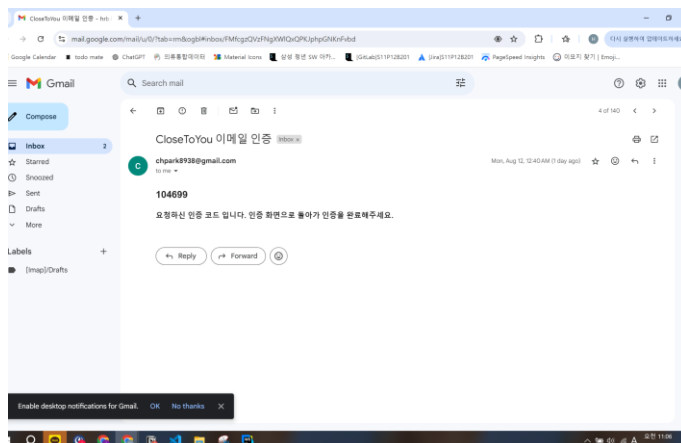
CloseToYou 이메일 인증 - hch ×

mail.google.com/mail/u/0/?tab=rm&ogbl#inbox/FMfcgzQVzFNgXWlQxQPKJphpGNKnFvbd

다시 실행하여 업데이트하세요

Google Calendar todo mate ChatGPT 의류통합데이터 Material Icons 삼성 청년 SW 아카... [GitLab]S11P12B201 [Jira]S11P12B201 PageSpeed Insights 이모지 찾기 | Emoji...

Gmail

Search mail

Compose

Inbox 2

Starred

Snoozed

Sent

Drafts

More

Labels +

[Imap]/Drafts

4 of 140

CloseToYou 이메일 인증 Inbox ×

chpark8938@gmail.com

to me

Mon, Aug 12, 12:40 AM (1 day ago)

104699

요청하신 인증 코드 입니다. 인증 화면으로 돌아가 인증을 완료해주세요.

Reply

Forward

Enable desktop notifications for Gmail. OK No thanks ×

오전 11:06